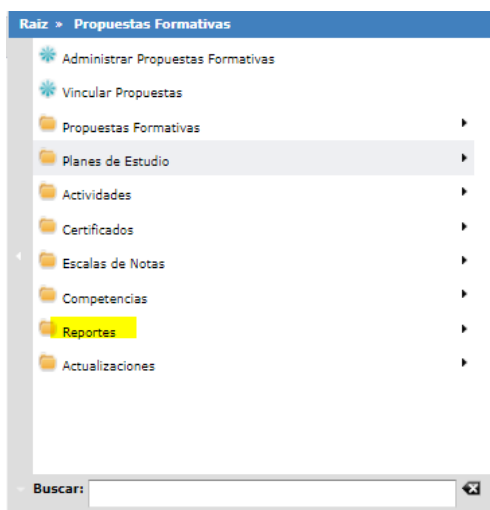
Raiz » Propuestas Formativas

Administrar Propuestas Formativas

Vincular Propuestas

Propuestas Formativas

Planes de Estudio

Actividades

Certificados

Escalas de Notas

Competencias

Reportes

Actualizaciones

Buscar: